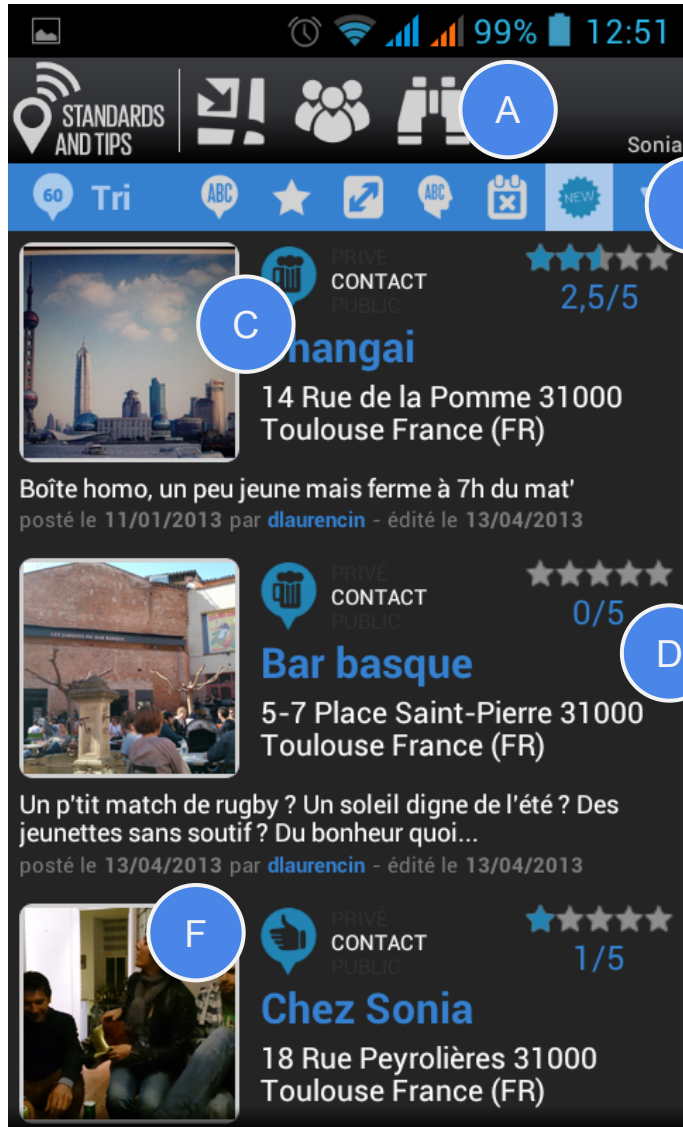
99% 12:51

STANDARDS AND TIPS

A

Sonia

60 Tri

ABC

ABC

NEW

PRIVÉ
CONTACT
PUBLIC

2,5/5

C

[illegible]hangai

14 Rue de la Pomme 31000 Toulouse France (FR)

Boîte homo, un peu jeune mais ferme à 7h du mat'

posté le 11/01/2013 par dlaurencin - édité le 13/04/2013

PRIVÉ
CONTACT
PUBLIC

0/5

D

Bar basque

5-7 Place Saint-Pierre 31000 Toulouse France (FR)

Un p'tit match de rugby ? Un soleil digne de l'été ? Des jeunettes sans soutif ? Du bonheur quoi...

posté le 13/04/2013 par dlaurencin - édité le 13/04/2013

F

PRIVÉ
CONTACT
PUBLIC

1/5

Chez Sonia

18 Rue Peyrolières 31000 Toulouse France (FR)